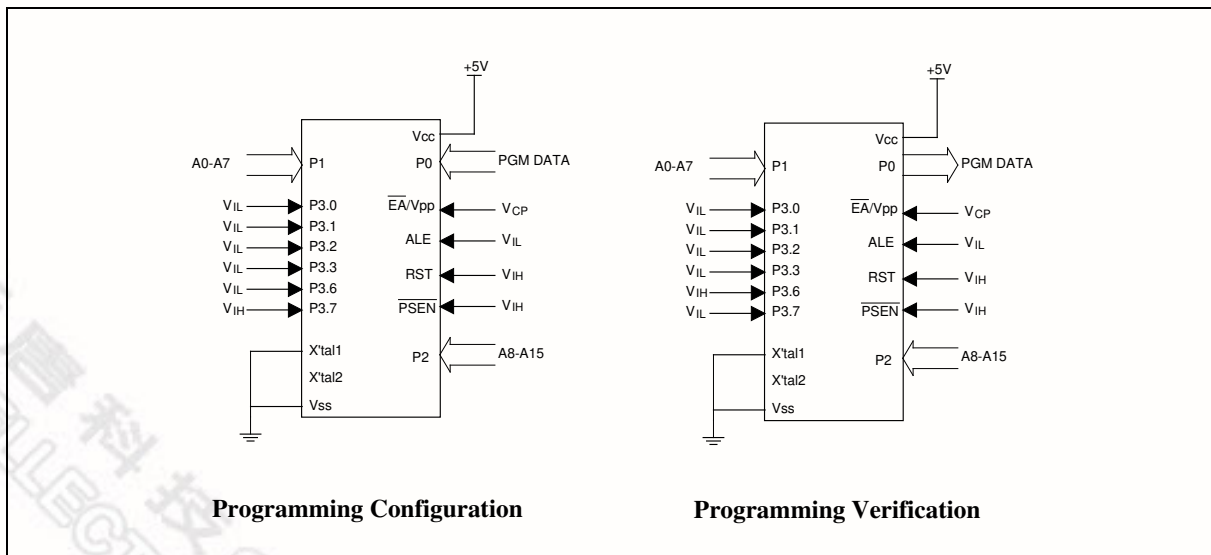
+5V

Vcc
A0-A7
P1
P0
PGM DATA
$V_{IL}$
P3.0
$\overline{EA}$/Vpp
$V_{CP}$
$V_{IL}$
P3.1
$V_{IL}$
P3.2
ALE
$V_{IL}$
$V_{IL}$
P3.3
RST
$V_{IH}$
$V_{IL}$
P3.6
$V_{IH}$
P3.7
$\overline{PSEN}$
$V_{IH}$
X'tal1
P2
A8-A15
X'tal2
Vss

Programming Configuration

+5V

Vcc
A0-A7
P1
P0
PGM DATA
$V_{IL}$
P3.0
$\overline{EA}$/Vpp
$V_{CP}$
$V_{IL}$
P3.1
$V_{IL}$
P3.2
ALE
$V_{IL}$
$V_{IL}$
P3.3
RST
$V_{IH}$
$V_{IH}$
P3.6
$V_{IL}$
P3.7
$\overline{PSEN}$
$V_{IH}$
X'tal1
P2
A8-A15
X'tal2
Vss

Programming Verification